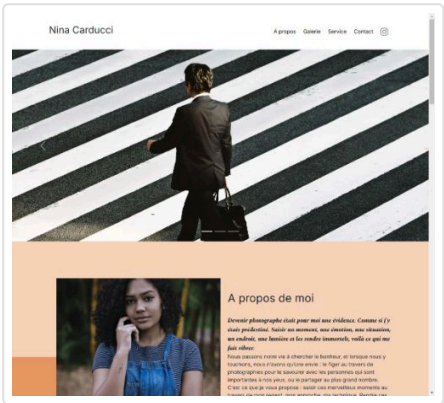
Nina Carducci

A propos Galerie Service Contact

A propos de moi

Devenir photographe était pour moi une évidence. Comme si j'y étais prédestinée. Saisir un moment, une émotion, une situation, un endroit, une lumière et les rendre immortels, voilà ce qui me fait vibrer.

Nous passons notre vie à chercher le bonheur, et lorsque nous y touchons, nous n'avons qu'une envie : le figer au travers de photographies pour le savourer avec les personnes qui sont importantes à nos yeux, ou le partager au plus grand nombre.

C'est ce que je vous propose : saisir ces merveilleux moments au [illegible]